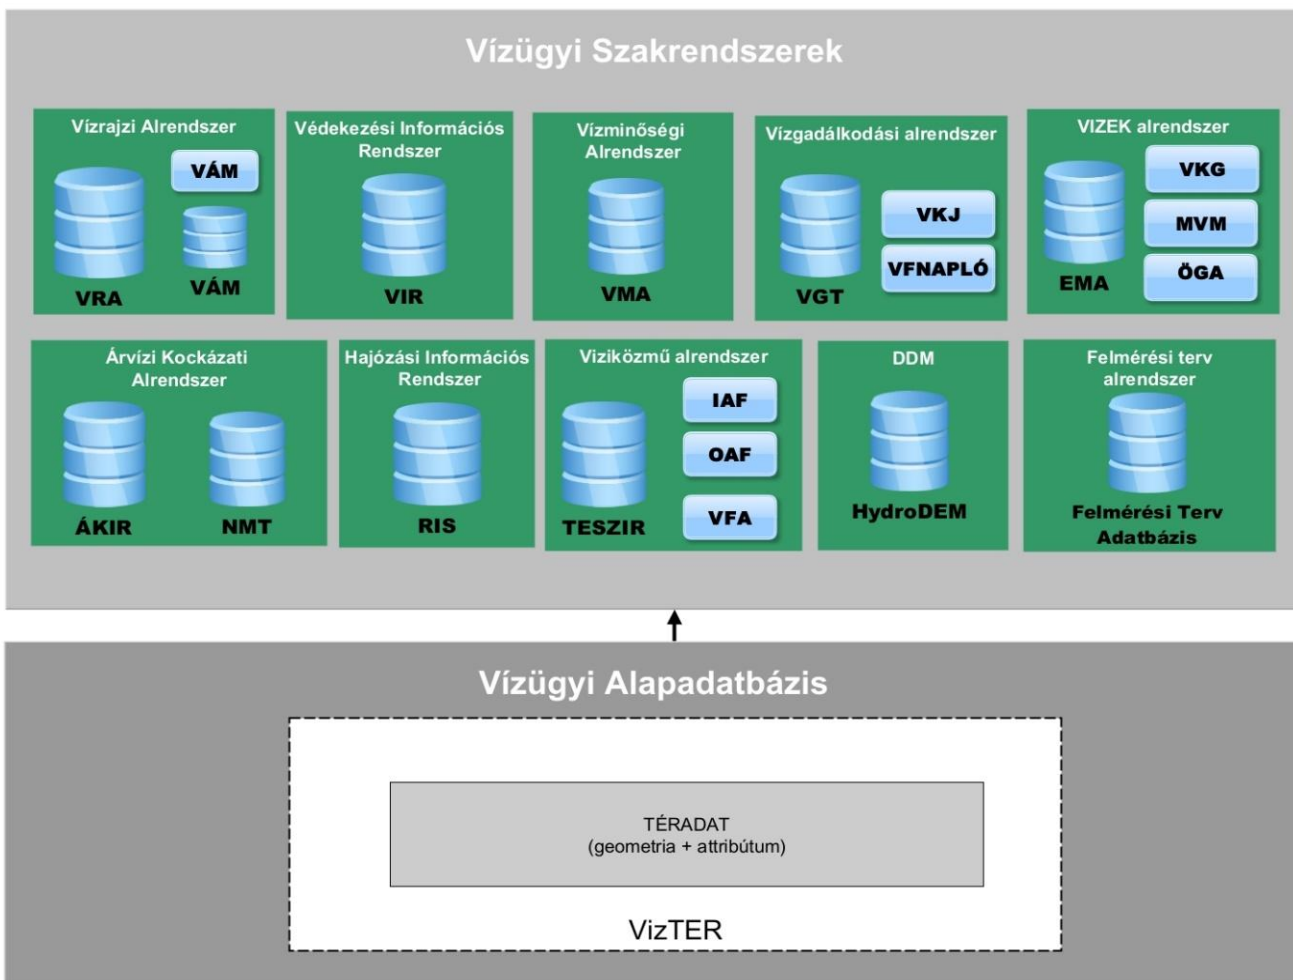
Vízügyi Szakrendszerek

Vízrajzi Alrendszer
VÁM
VRA
VÁM

Védekezési Információs Rendszer
VIR

Vízminőségi Alrendszer
VMA

Vízgadálkodási alrendszer
VKJ
VFNAPLÓ
VGT

VIZEK alrendszer
VKG
MVM
ÖGA
EMA

Árvízi Kockázati Alrendszer
ÁKIR
NMT

Hajózási Információs Rendszer
RIS

Viziközmű alrendszer
IAF
OAF
VFA
TESZIR

DDM
HydroDEM

Felmérési terv alrendszer
Felmérési Terv Adatbázis

Vízügyi Alapadatbázis

TÉRADAT
(geometria + attribútum)

VizTER